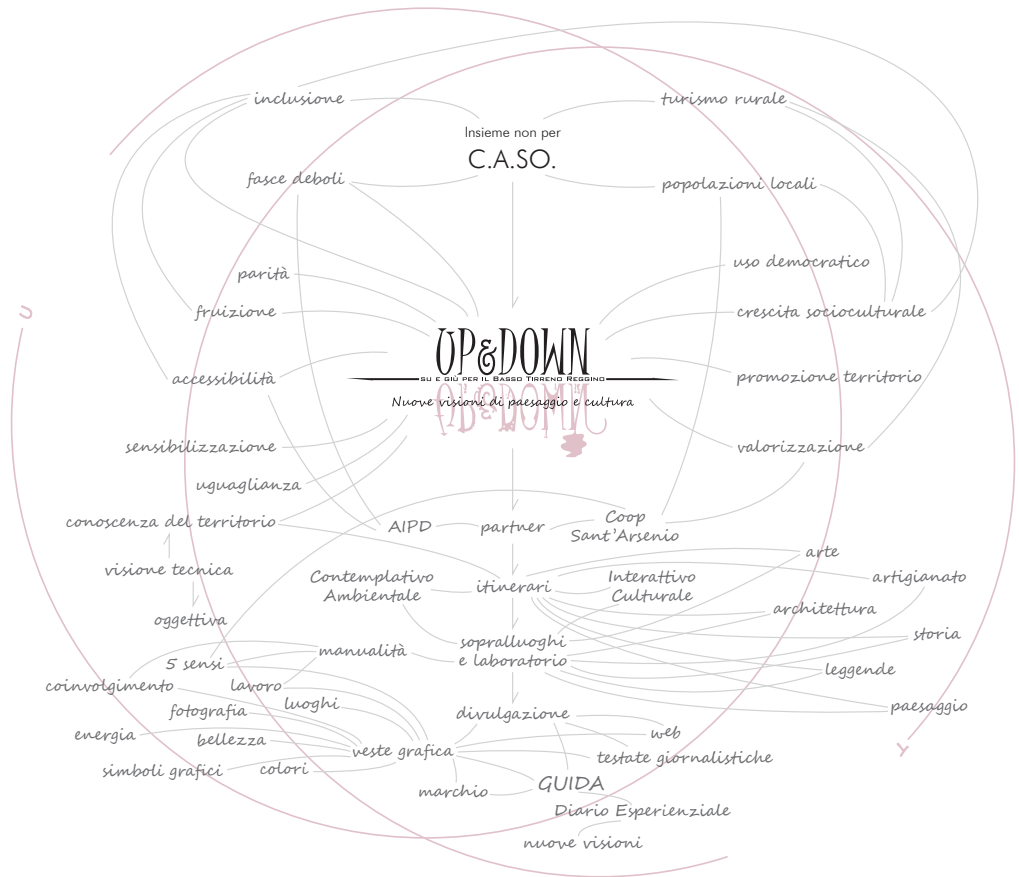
inclusione

turismo rurale

Insieme non per

C.A.SO.

fasce deboli

popolazioni locali

uso democratico

parità

fruizione

crescita socioculturale

UP&DOWN

SU E GIÙ PER IL BASSO TIRRENO REGGINO

accessibilità

promozione territorio

Nuove visioni di paesaggio e cultura

sensibilizzazione

valorizzazione

uguaglianza

conoscenza del territorio

AIPD

partner

Coop Sant'Arsenio

visione tecnica

arte

Contemplativo Ambientale

itinerari

Interattivo Culturale

artigianato

oggettiva

architettura

sopralluoghi e laboratorio

storia

5 sensi

manualità

leggende

coinvolgimento

lavoro

paesaggio

luoghi

fotografia

divulgazione

web

energia

bellezza

veste grafica

testate giornalistiche

simboli grafici

colori

GUIDA

marchio

Diario Esperienziale

nuove visioni

U

Y